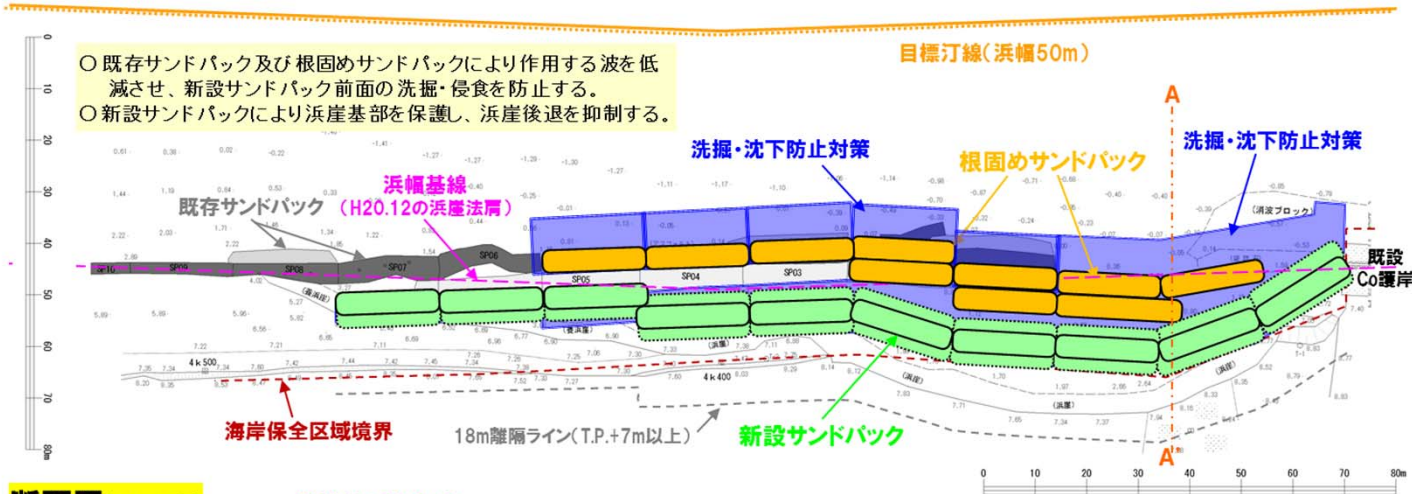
○ 既存サンドパック及び根固めサンドパックにより作用する波を低減させ、新設サンドパック前面の洗掘・侵食を防止する。
○ 新設サンドパックにより浜崖基部を保護し、浜崖後退を抑制する。

目標汀線(浜幅50m)

A

洗掘・沈下防止対策

根固めサンドパック

洗掘・沈下防止対策

浜幅基線 (H20.12の浜崖法肩)

既存サンドパック

(消波ブロック)

既設 Co護岸

SP09 SP08 SP07 SP06 SP05 SP04 SP03

(浜崖)

4k500

4k400

海岸保全区域境界

18m離隔ライン(T.P.+7m以上)

新設サンドパック

A'

0 10 20 30 40 50 60 70 80m

0 10 20 30 40 50 60 70 80m

断面図